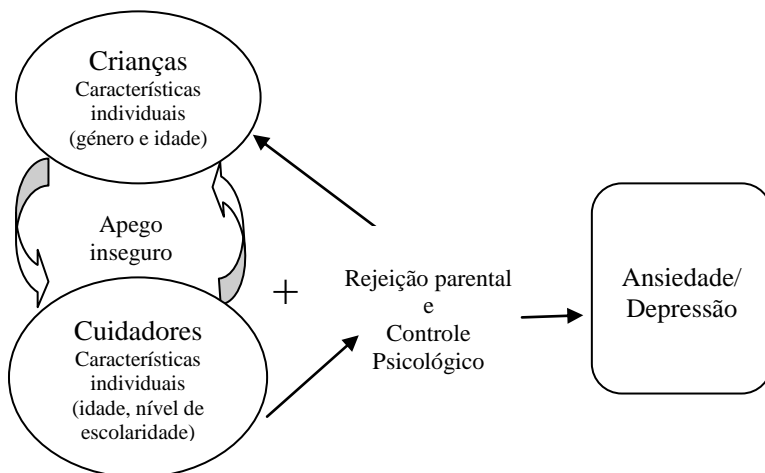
Crianças
Características individuais (género e idade)

Apego inseguro

Cuidadores
Características individuais (idade, nível de escolaridade)

+

Rejeição parental
e
Controle Psicológico

Ansiedade/ Depressão